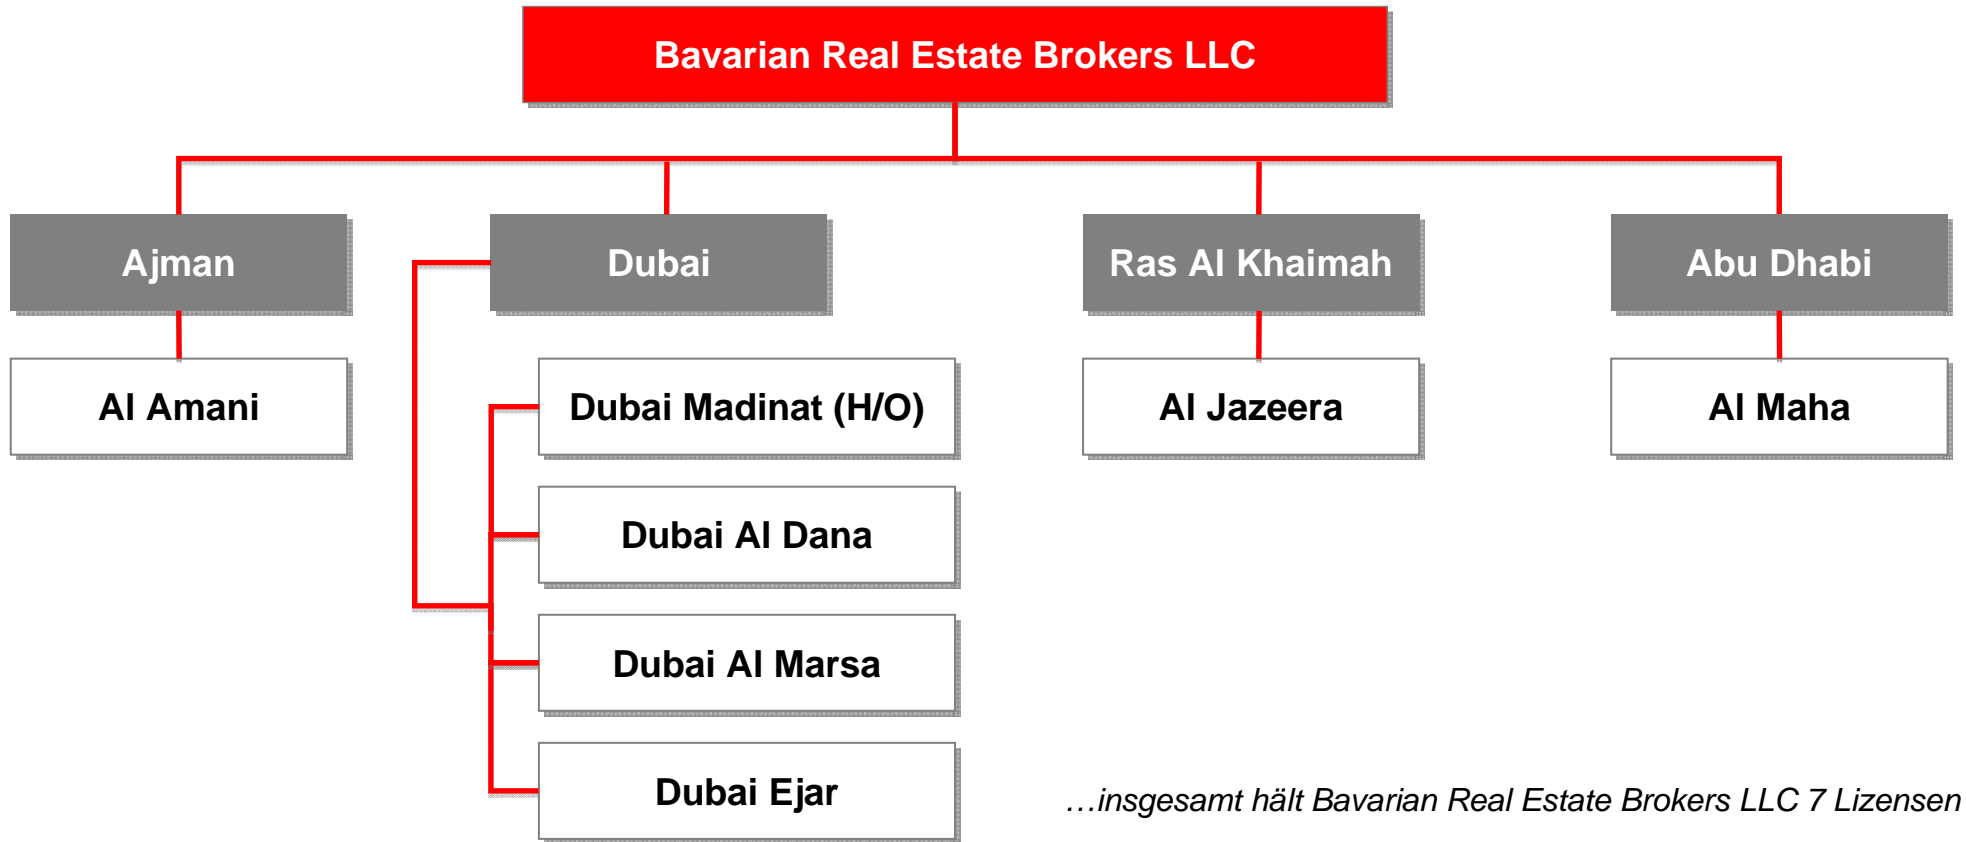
Bavarian Real Estate Brokers LLC

Ajman

Al Amani

Dubai

Dubai Madinat (H/O)

Dubai Al Dana

Dubai Al Marsa

Dubai Ejar

Ras Al Khaimah

Al Jazeera

Abu Dhabi

Al Maha

…insgesamt hält Bavarian Real Estate Brokers LLC 7 Lizensen